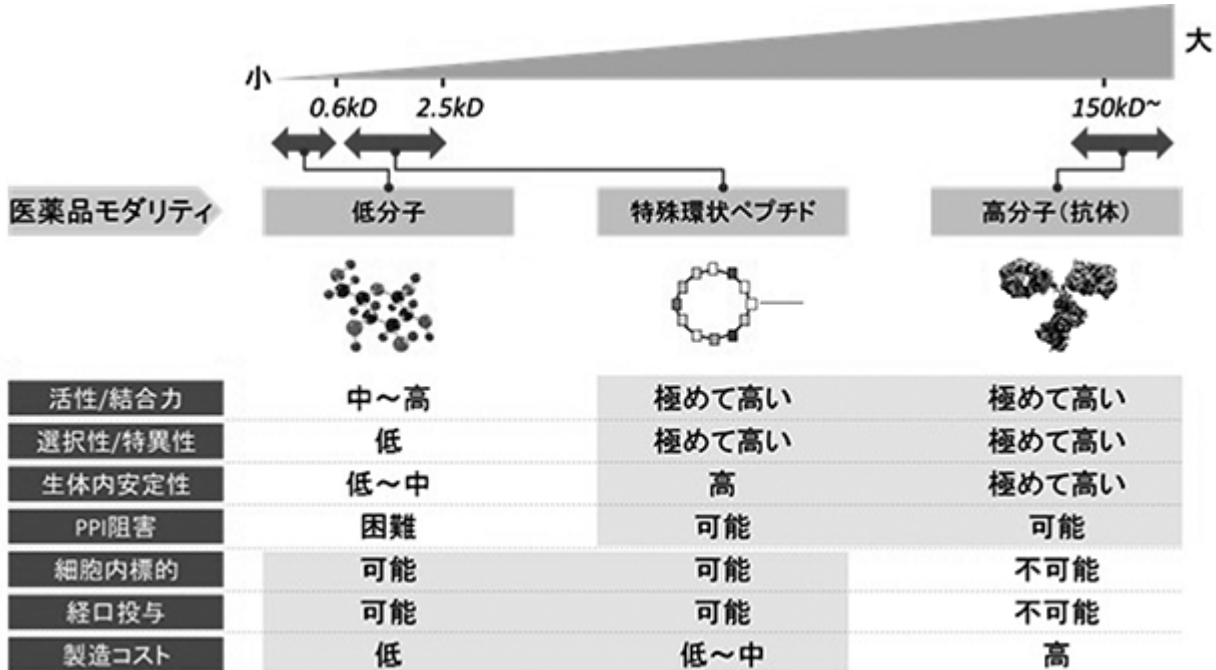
小

大

0.6kD

2.5kD

150kD~

医薬品モダリティ

| 医薬品モダリティ | 低分子 | 特殊環状ペプチド | 高分子（抗体） |
|---|---|---|---|
| 活性/結合力 | 中～高 | 極めて高い | 極めて高い |
| 選択性/特異性 | 低 | 極めて高い | 極めて高い |
| 生体内安定性 | 低～中 | 高 | 極めて高い |
| PPI阻害 | 困難 | 可能 | 可能 |
| 細胞内標的 | 可能 | 可能 | 不可能 |
| 経口投与 | 可能 | 可能 | 不可能 |
| 製造コスト | 低 | 低～中 | 高 |